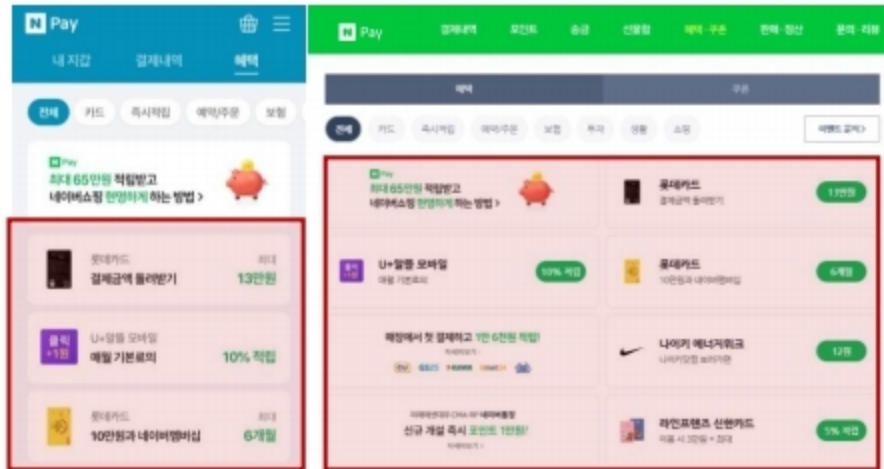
N Pay

내 지갑 결제내역 혜택

전체 카드 즉시적립 예약/주문 보험

N Pay
최대 65만원 적립받고
네이버쇼핑 현명하게 하는 방법 >

롯데카드 최대
결제금액 돌려받기 13만원

U+알뜰 모바일
매월 기본료의 10% 적립

롯데카드 최대
10만원과 네이버멤버십 6개월

N Pay 결제내역 포인트 송금 선물함 혜택·쿠폰 판매·정산 문의·리뷰

혜택 쿠폰

전체 카드 즉시적립 예약/주문 보험 투자 생활 쇼핑

이벤트 모아보기 >

N Pay
최대 65만원 적립받고
네이버쇼핑 현명하게 하는 방법 >

롯데카드
결제금액 돌려받기
13만원

U+알뜰 모바일
매월 기본료의
10% 적립

롯데카드
10만원과 네이버멤버십
6개월

매장에서 첫 결제하고 1만 6천원 적립!
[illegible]

나이키 멤버지위크
나이키닷컴 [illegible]
12원

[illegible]
신규 개설 즉시 포인트 1만원!

라인프렌즈 신한카드
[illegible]
5% 적립